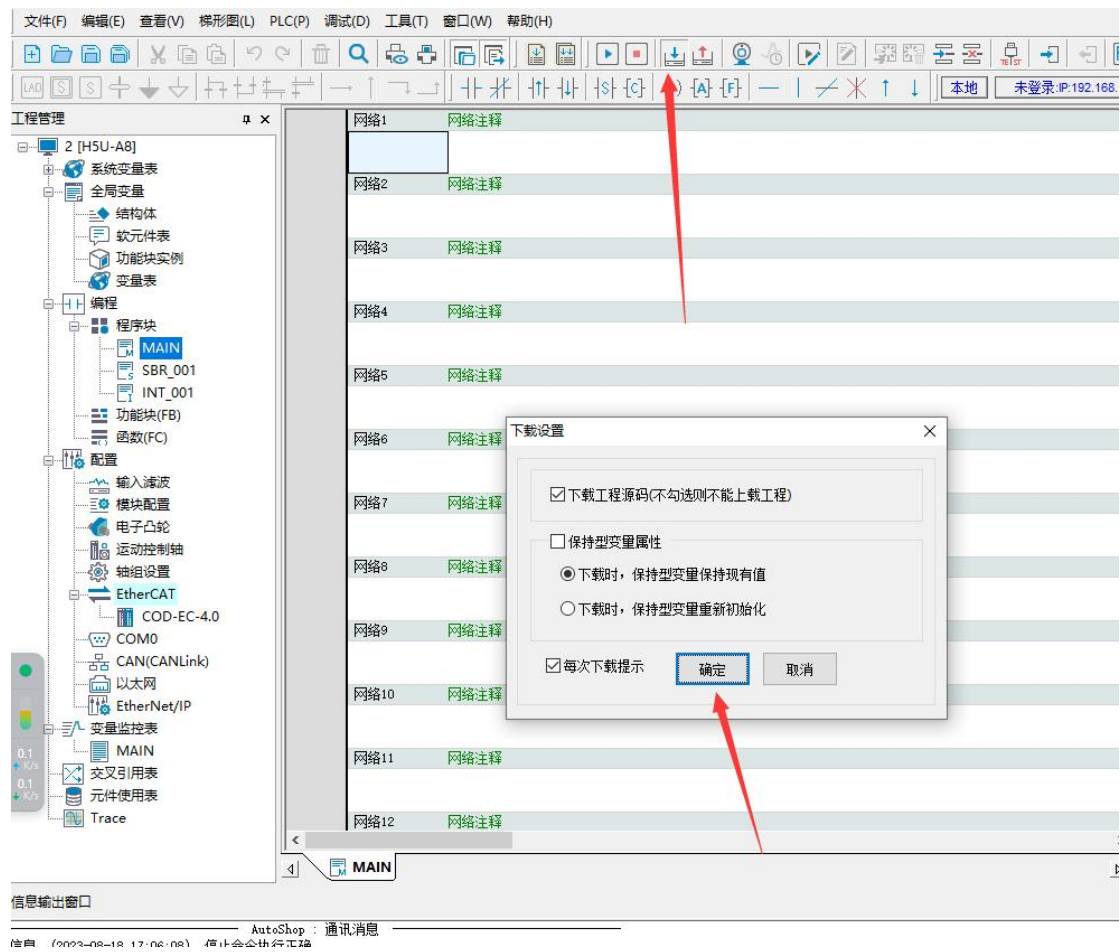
文件(F) 编辑(E) 查看(V) 梯形图(L) PLC(P) 调试(D) 工具(T) 窗口(W) 帮助(H)

本地 未登录:IP:192.168.

工程管理

2 [H5U-A8]
系统变量表
全局变量
结构体
软元件表
功能块实例
变量表
编程
程序块
MAIN
SBR_001
INT_001
功能块(FB)
函数(FC)
配置
输入滤波
模块配置
电子凸轮
运动控制轴
轴组设置
EtherCAT
COD-EC-4.0
COM0
CAN(CANLink)
以太网
EtherNet/IP
变量监控表
MAIN
交叉引用表
元件使用表
Trace

0.1 K/s
0.1 K/s

网络1 网络注释
网络2 网络注释
网络3 网络注释
网络4 网络注释
网络5 网络注释
网络6 网络注释
网络7 网络注释
网络8 网络注释
网络9 网络注释
网络10 网络注释
网络11 网络注释
网络12 网络注释

下载设置
☑下载工程源码(不勾选则不能上载工程)
☐保持型变量属性
◉下载时，保持型变量保持现有值
○下载时，保持型变量重新初始化
☑每次下载提示
确定
取消

MAIN

信息输出窗口
AutoShop : 通讯消息
信息 (2023-08-18 17:06:08) 停止命令执行正确